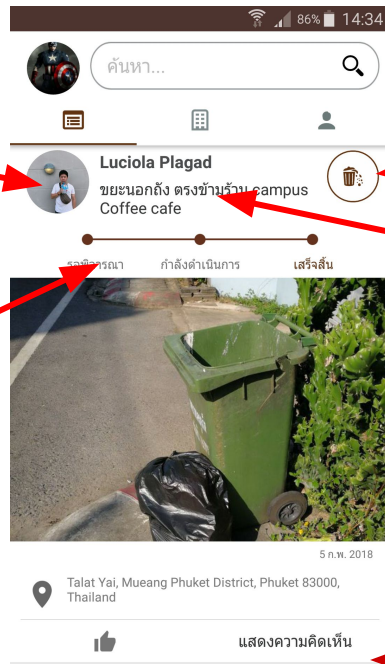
86% 14:34

ค้นหา...

Luciola Plagad
ขยะนอกถัง ตรงข้ามร้าน campus Coffee cafe

รอพิจารณา กำลังดำเนินการ เสร็จสิ้น

5 ก.พ. 2018

Talat Yai, Mueang Phuket District, Phuket 83000, Thailand

แสดงความคิดเห็น